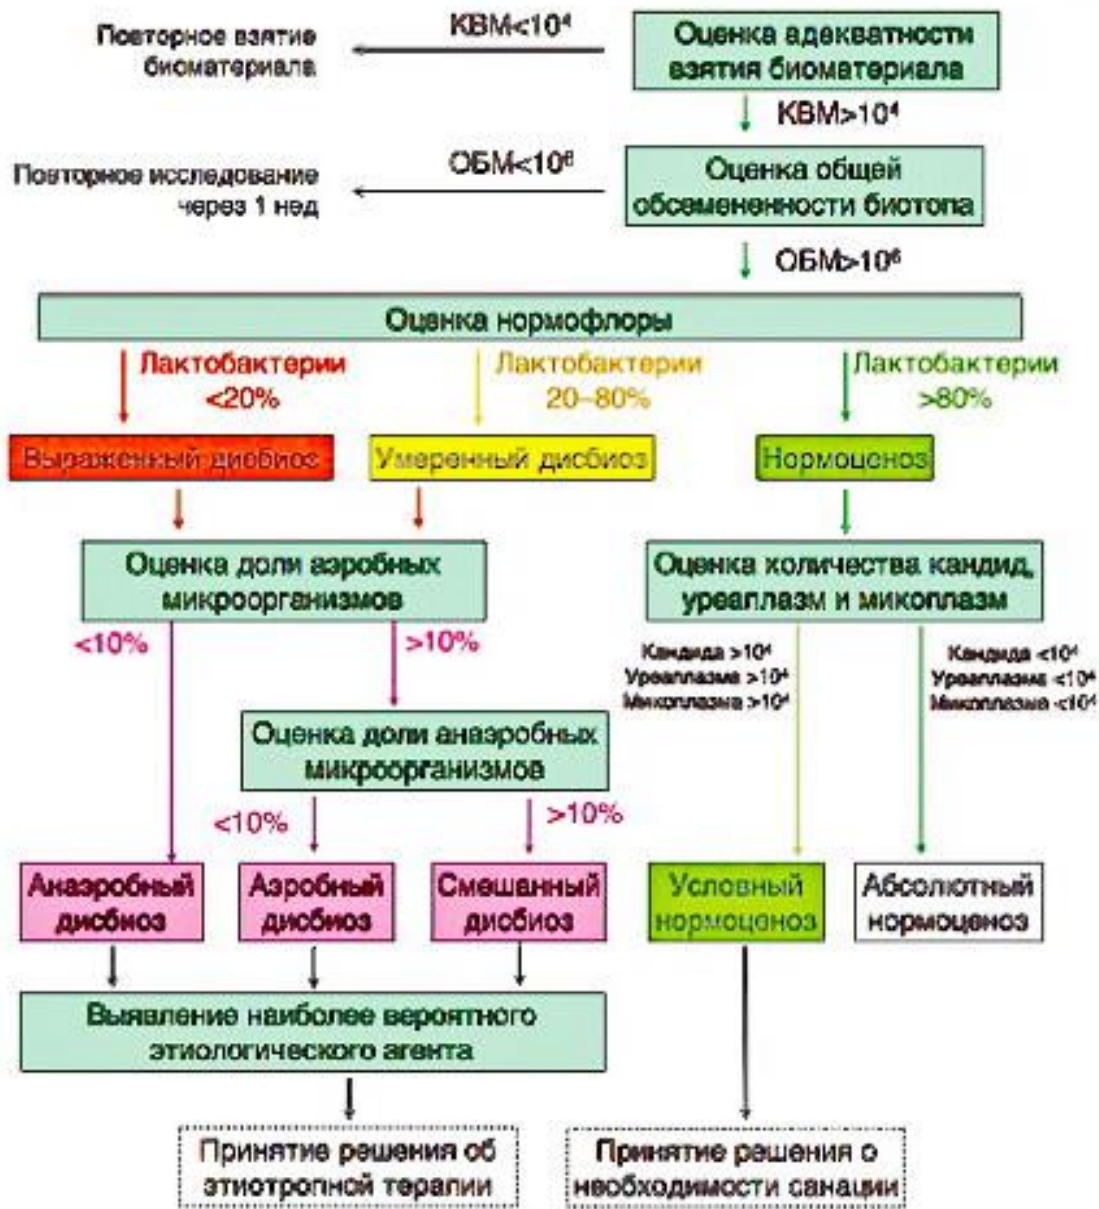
Оценка адекватности взятия биоматериала

КВМ<$10^4$

Повторное взятие биоматериала

КВМ>$10^4$

Оценка общей обсемененности биотопа

ОБМ<$10^6$

Повторное исследование через 1 нед

ОБМ>$10^6$

Оценка нормофлоры

Лактобактерии <20%

Лактобактерии 20–80%

Лактобактерии >80%

Выраженный дисбиоз

Умеренный дисбиоз

Нормоценоз

Оценка доли аэробных микроорганизмов

<10%

>10%

Оценка доли анаэробных микроорганизмов

<10%

>10%

Оценка количества кандид, уреаплазм и микоплазм

Кандида >$10^4$
Уреаплазма >$10^4$
Микоплазма >$10^4$

Кандида <$10^4$
Уреаплазма <$10^4$
Микоплазма <$10^4$

Анаэробный дисбиоз

Аэробный дисбиоз

Смешанный дисбиоз

Условный нормоценоз

Абсолютный нормоценоз

Выявление наиболее вероятного этиологического агента

Принятие решения об этиотропной терапии

Принятие решения о необходимости санации